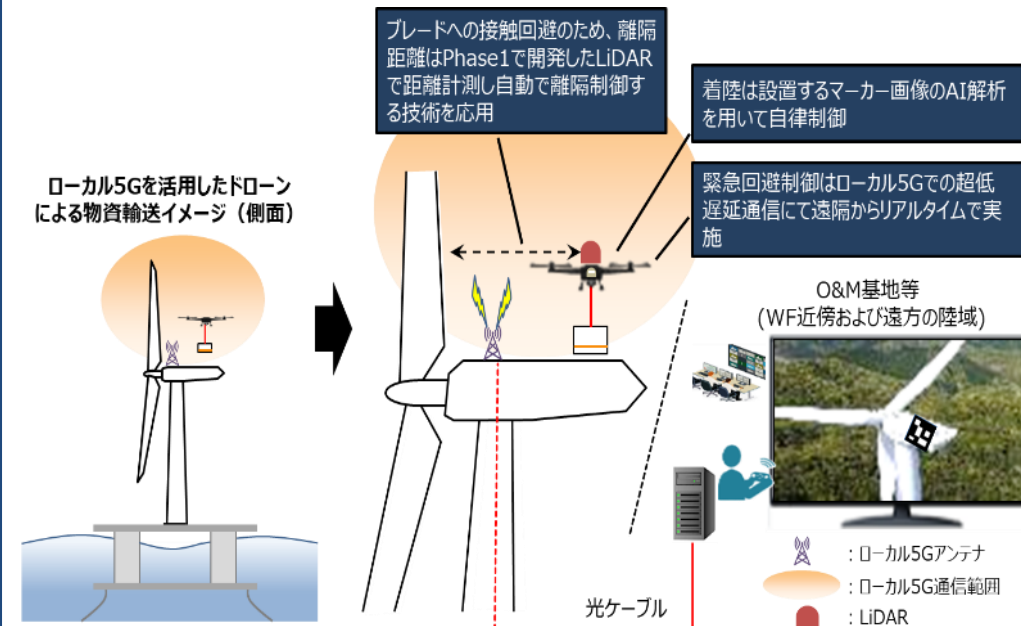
ローカル5Gを活用したドローンによる物資輸送イメージ（側面）

ブレードへの接触回避のため、離隔距離はPhase1で開発したLiDARで距離計測し自動で離隔制御する技術を応用

着陸は設置するマーカー画像のAI解析を用いて自律制御

緊急回避制御はローカル5Gでの超低遅延通信にて遠隔からリアルタイムで実施

O&M基地等
（WF近傍および遠方の陸域）

光ケーブル

：ローカル5Gアンテナ
：ローカル5G通信範囲
：LiDAR